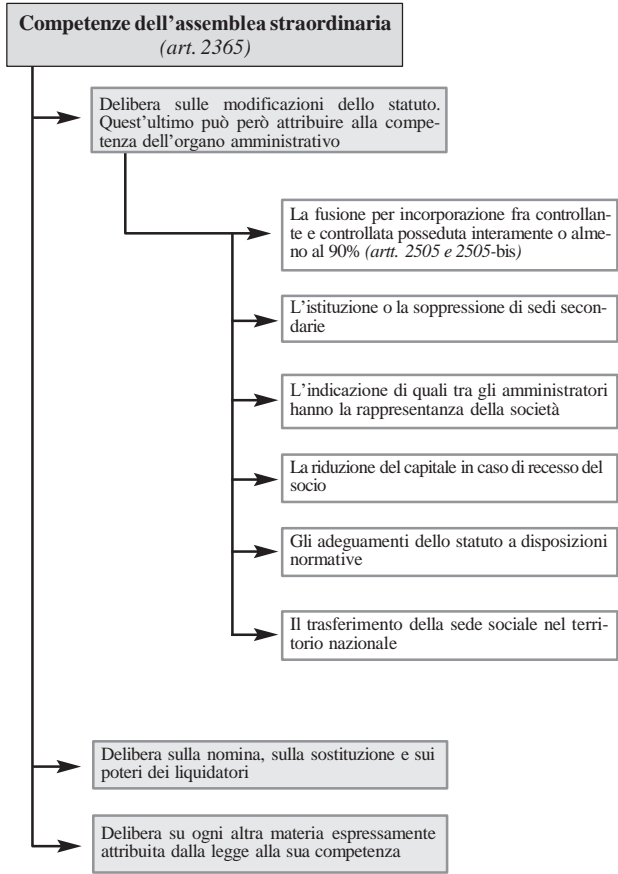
Competenze dell'assemblea straordinaria
(art. 2365)

Delibera sulle modificazioni dello statuto. Quest'ultimo può però attribuire alla competenza dell'organo amministrativo

La fusione per incorporazione fra controllante e controllata posseduta interamente o almeno al 90% (artt. 2505 e 2505-bis)

L'istituzione o la soppressione di sedi secondarie

L'indicazione di quali tra gli amministratori hanno la rappresentanza della società

La riduzione del capitale in caso di recesso del socio

Gli adeguamenti dello statuto a disposizioni normative

Il trasferimento della sede sociale nel territorio nazionale

Delibera sulla nomina, sulla sostituzione e sui poteri dei liquidatori

Delibera su ogni altra materia espressamente attribuita dalla legge alla sua competenza